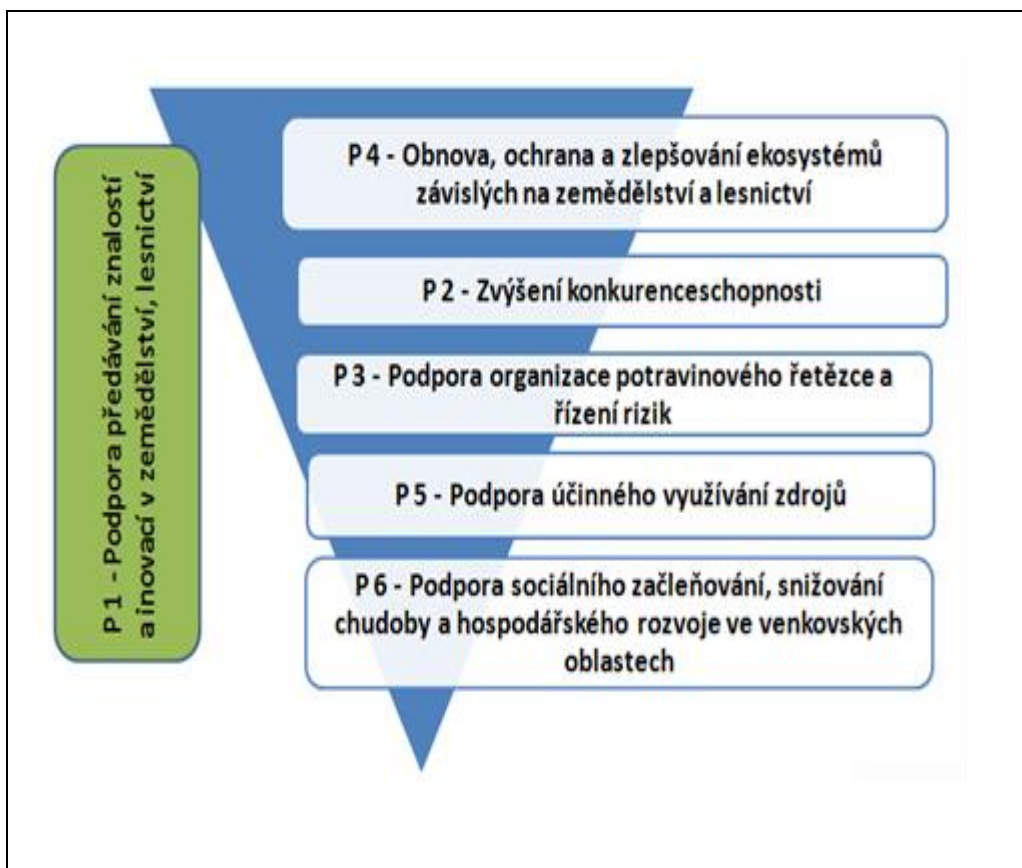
P 1 - Podpora předávání znalostí a inovací v zemědělství, lesnictví

P 4 - Obnova, ochrana a zlepšování ekosystémů závislých na zemědělství a lesnictví

P 2 - Zvýšení konkurenceschopnosti

P 3 - Podpora organizace potravinového řetězce a řízení rizik

P 5 - Podpora účinného využívání zdrojů

P 6 - Podpora sociálního začleňování, snižování chudoby a hospodářského rozvoje ve venkovských oblastech